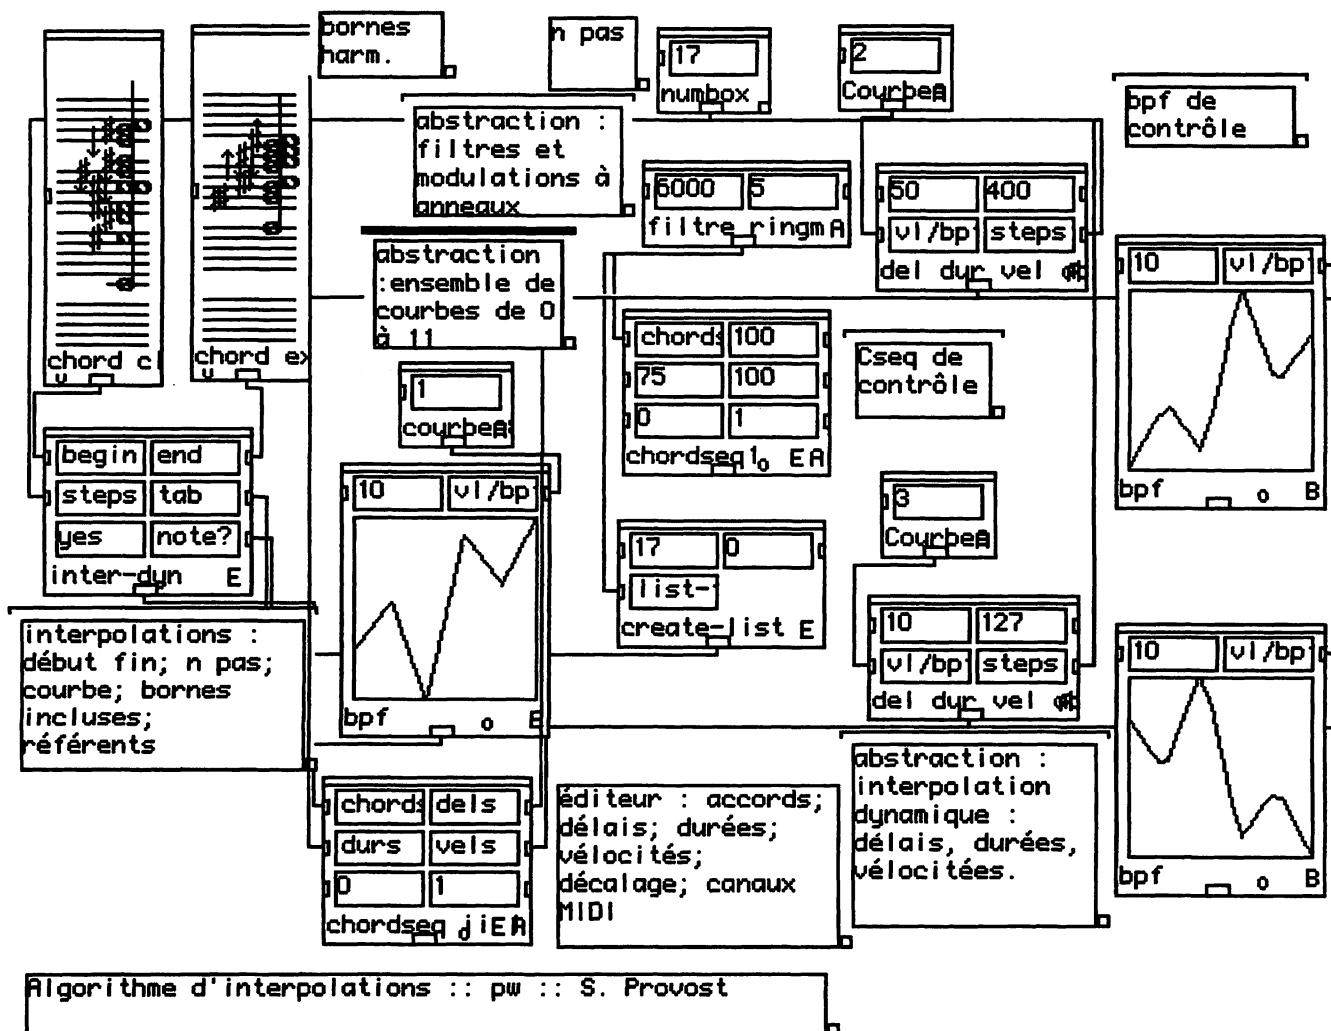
bornes harm.

n pas

17
numbox

2
Courbe

bpf de contrôle

abstraction : filtres et modulations à anneaux

6000 5
filtre ringm A

50 400
vl/bp steps
del dur vel

abstraction :ensemble de courbes de 0 à 11

chord c
chord ex

10 vl/bp
bpf o B

chords 100
75 100
0 1
chordseq $1_0$ E A

Cseq de contrôle

1
courbe

begin end
steps tab
yes note?
inter-dyn E

10 vl/bp
bpf o B

3
Courbe

17 0
list-
create-list E

10 127
vl/bp steps
del dur vel

10 vl/bp
bpf o B

interpolations : début fin; n pas; courbe; bornes incluses; référents

chords dels
durs vels
0 1
chordseq E A

éditeur : accords; délais; durées; vélocités; décalage; canaux MIDI

abstraction : interpolation dynamique : délais, durées, vélocitées.

Algorithme d'interpolations :: pw :: S. Provost